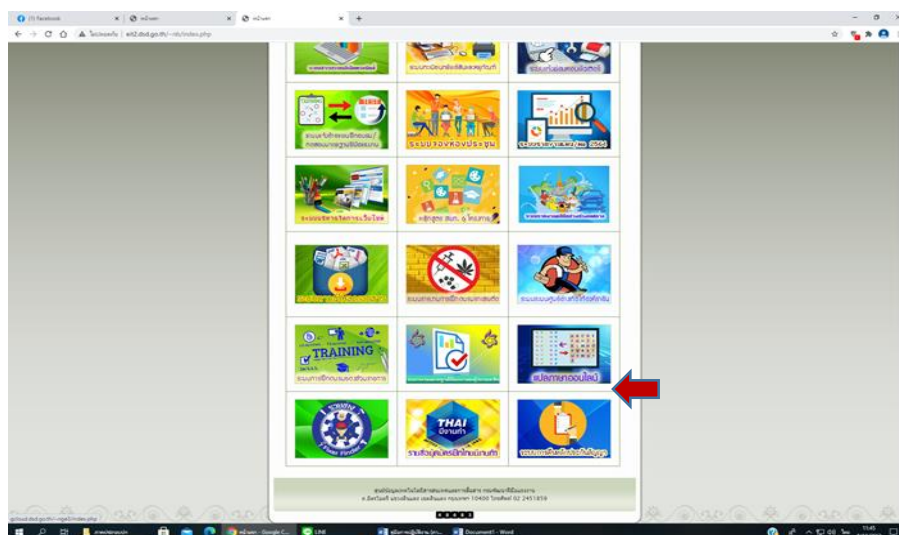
(1) Facebook
หน้าแรก
หน้าแรก
ไม่ปลอดภัย | eit2.dsd.go.th/~rdc/index.php

ระบบการประชุม 2564

ระบบห้องประชุม

ระบบบริหารจัดการเว็บไซต์

TRAINING

แปลภาษาออนไลน์

THAI มีงานทำ

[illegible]

eit2.dsd.go.th/~rdc/index.php

11:45